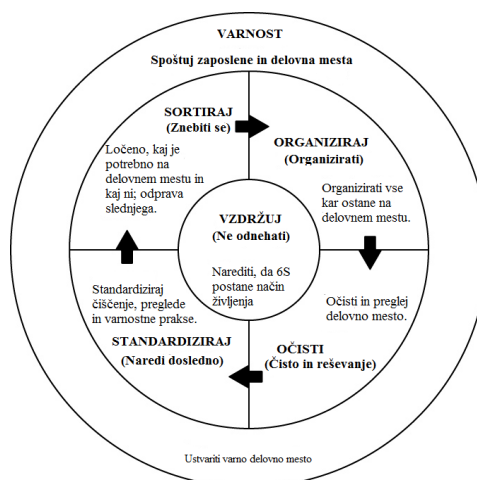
VARNOST

Spoštuj zaposlene in delovna mesta

SORTIRAJ
(Znebiti se)

Ločeno, kaj je potrebno na delovnem mestu in kaj ni; odprava slednjega.

ORGANIZIRAJ
(Organizirati)

Organizirati vse kar ostane na delovnem mestu.

VZDRŽUJ
(Ne odnehati)

Narediti, da 6S postane način življenja

Standardiziraj čiščenje, preglede in varnostne prakse.

Očisti in preglej delovno mesto.

STANDARDIZIRAJ
(Naredi dosledno)

OČISTI
(Čisto in reševanje)

Ustvariti varno delovno mesto